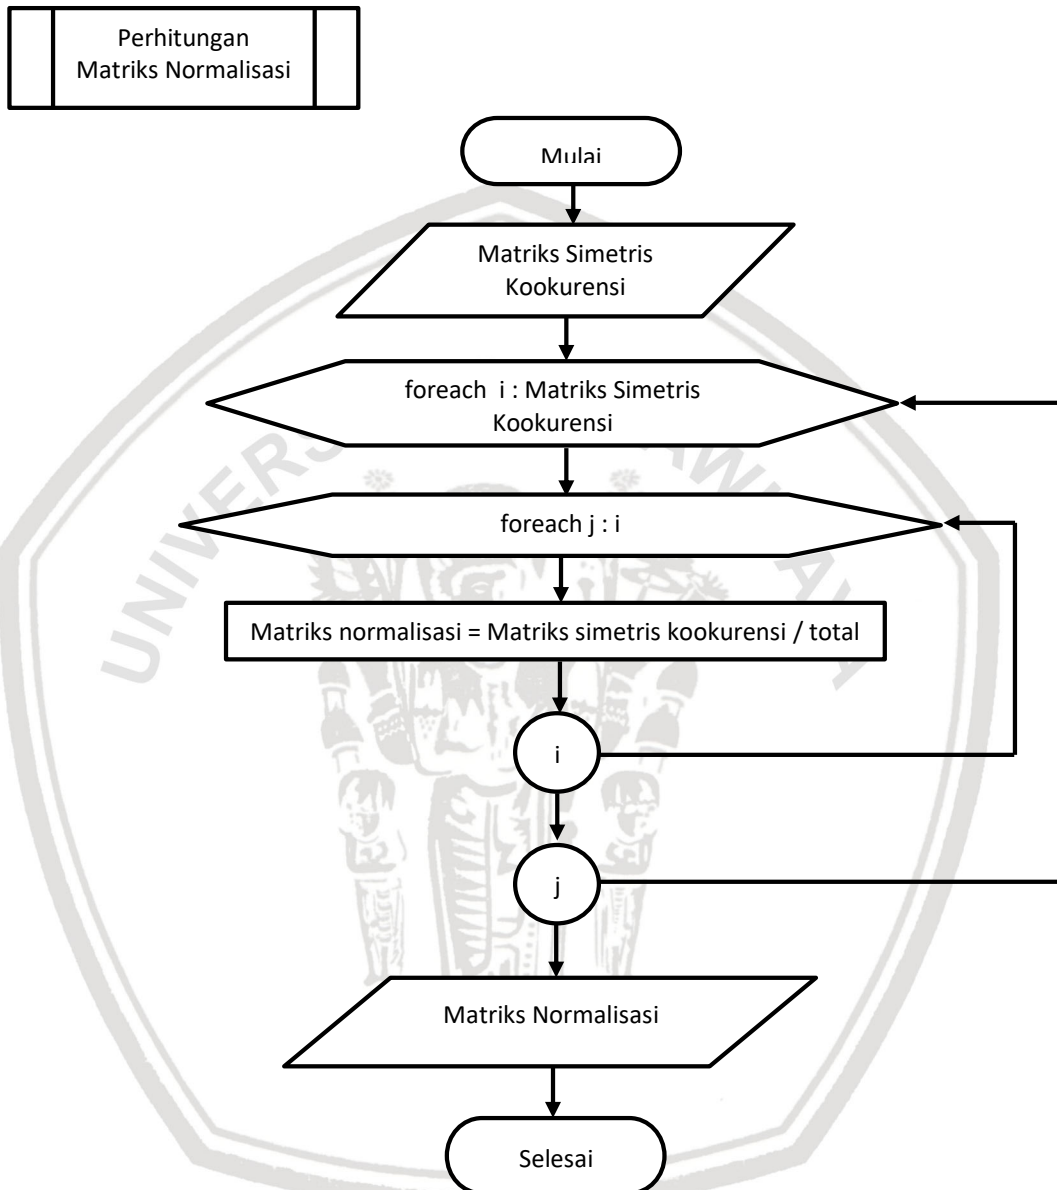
Perhitungan Matriks Normalisasi

Mulai

Matriks Simetris Kookurensi

foreach i : Matriks Simetris Kookurensi

foreach j : i

Matriks normalisasi = Matriks simetris kookurensi / total

i

j

Matriks Normalisasi

Selesai